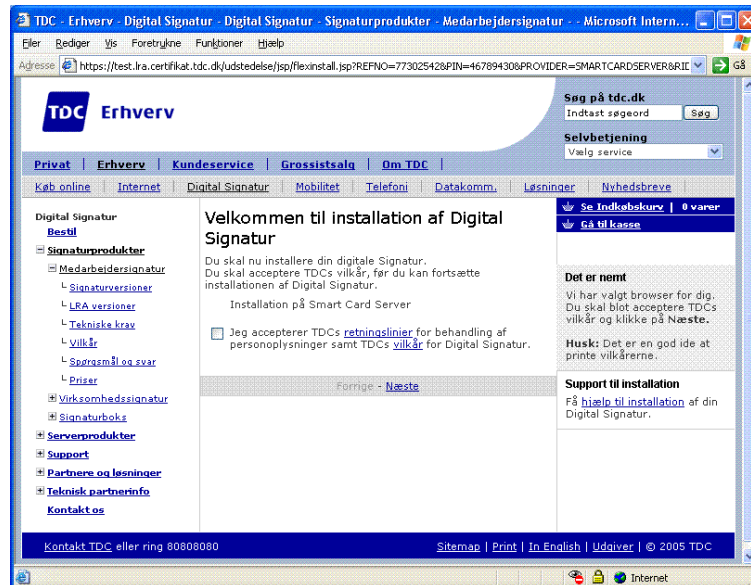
TDC - Erhverv - Digital Signatur - Digital Signatur - Signaturprodukter - Medarbejdersignatur - - Microsoft Intern...

Filer Rediger Vis Foretrukne Funktioner Hjælp

Adresse https://test.lra.certifikat.tdc.dk/udstedelse/jsp/flexinstall.jsp?REFNO=77302542&PIN=46789430&PROVIDER=SMARTCARDSERVER&RI Gå

TDC Erhverv

Søg på tdc.dk
Indtast søgeord Søg

Selvbetjening
Vælg service

Privat | Erhverv | Kundeservice | Grossistsalg | Om TDC |

Køb online | Internet | Digital Signatur | Mobilitet | Telefoni | Datakomm. | Løsninger | Nyhedsbreve

Digital Signatur
Bestil
Signaturprodukter
Medarbejdersignatur
Signaturversioner
LRA versioner
Tekniske krav
Vilkår
Spørgsmål og svar
Priser
Virksomhedssignatur
Signaturboks
Serverprodukter
Support
Partnere og løsninger
Teknisk partnerinfo
Kontakt os

Velkommen til installation af Digital Signatur

Du skal nu installere din digitale Signatur.
Du skal acceptere TDCs vilkår, før du kan fortsætte installationen af Digital Signatur.

Installation på Smart Card Server

Jeg accepterer TDCs retningslinier for behandling af personoplysninger samt TDCs vilkår for Digital Signatur.

Forrige - Næste

Se Indkøbskurv | 0 varer
Gå til kasse

Det er nemt
Vi har valgt browser for dig. Du skal blot acceptere TDCs vilkår og klikke på Næste.

Husk: Det er en god ide at printe vilkårerne.

Support til installation
Få hjælp til installation af din Digital Signatur.

Kontakt TDC eller ring 80808080

Sitemap | Print | In English | Udgiver | © 2005 TDC

Internet